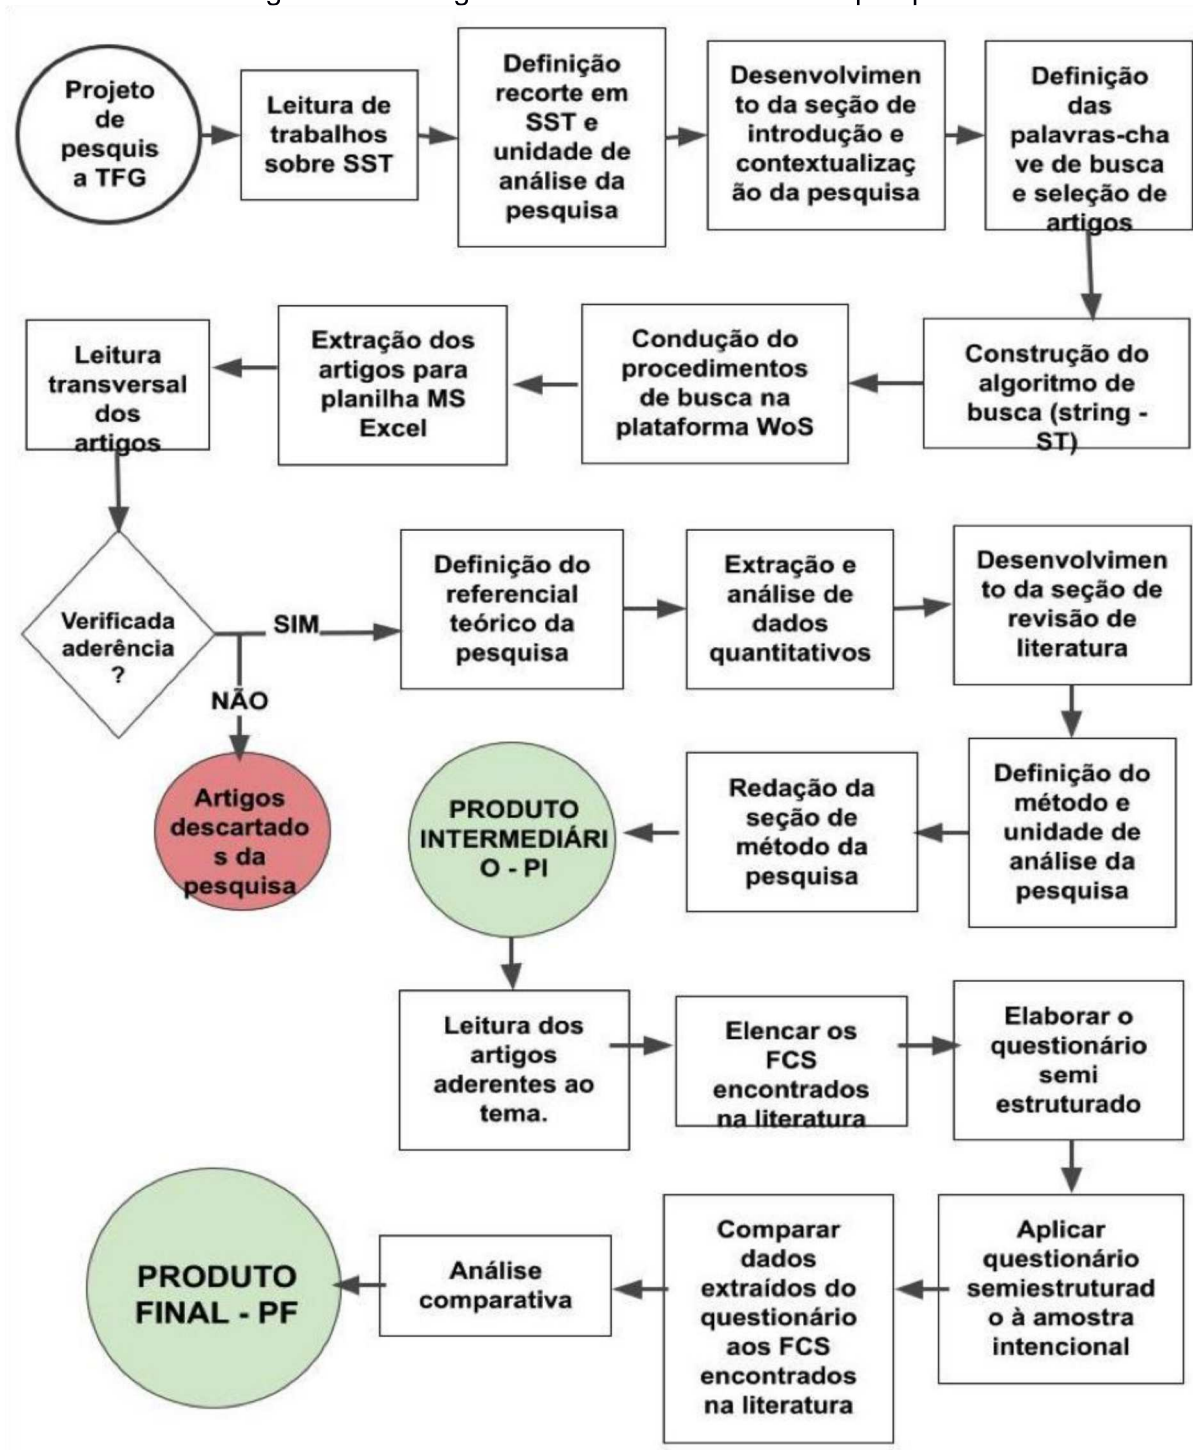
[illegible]

Projeto de pesquisa TFG

Leitura de trabalhos sobre SST

Definição recorte em SST e unidade de análise da pesquisa

Desenvolvimento da seção de introdução e contextualização da pesquisa

Definição das palavras-chave de busca e seleção de artigos

Construção do algoritmo de busca (string - ST)

Condução do procedimentos de busca na plataforma WoS

Extração dos artigos para planilha MS Excel

Leitura transversal dos artigos

Verificada aderência ?

SIM

NÃO

Artigos descartados da pesquisa

Definição do referencial teórico da pesquisa

Extração e análise de dados quantitativos

Desenvolvimento da seção de revisão de literatura

Definição do método e unidade de análise da pesquisa

Redação da seção de método da pesquisa

PRODUTO INTERMEDIÁRIO - PI

Leitura dos artigos aderentes ao tema.

Elencar os FCS encontrados na literatura

Elaborar o questionário semi estruturado

Aplicar questionário semiestruturado à amostra intencional

Comparar dados extraídos do questionário aos FCS encontrados na literatura

Análise comparativa

PRODUTO FINAL - PF